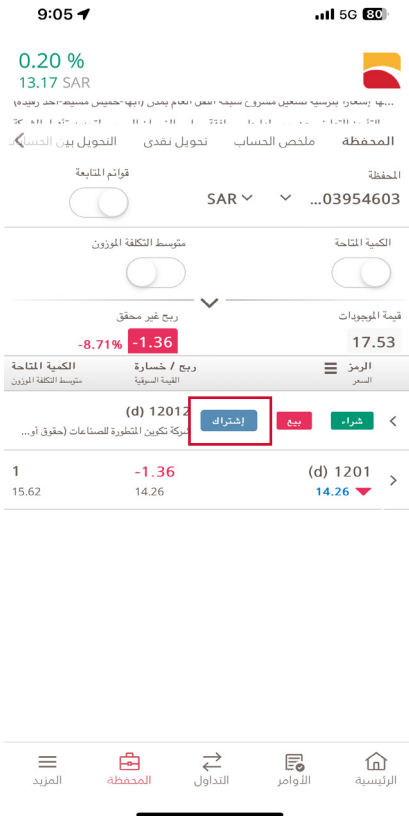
9:05
5G 80

0.20 %
13.17 SAR

المحفظة
ملخص الحساب
تحويل نقدى
التحويل بين الحسا

المحفظة
03954603...
SAR
قوائم المتابعة

الكمية المتاحة
متوسط التكلفة الموزون

قيمة الموجودات
17.53
ربح غير محقق
-1.36
-8.71%

الرمز
السعر
ربح / خسارة
القيمة السوقية
الكمية المتاحة
متوسط التكلفة الموزون

(d) 12012
شراء
بيع
إشتراك
شركة تكوين المتطورة للصناعات (حقوق أو...

(d) 1201
14.26
-1.36
14.26
1
15.62

الرئيسية
الأوامر
التداول
المحفظة
المزيد